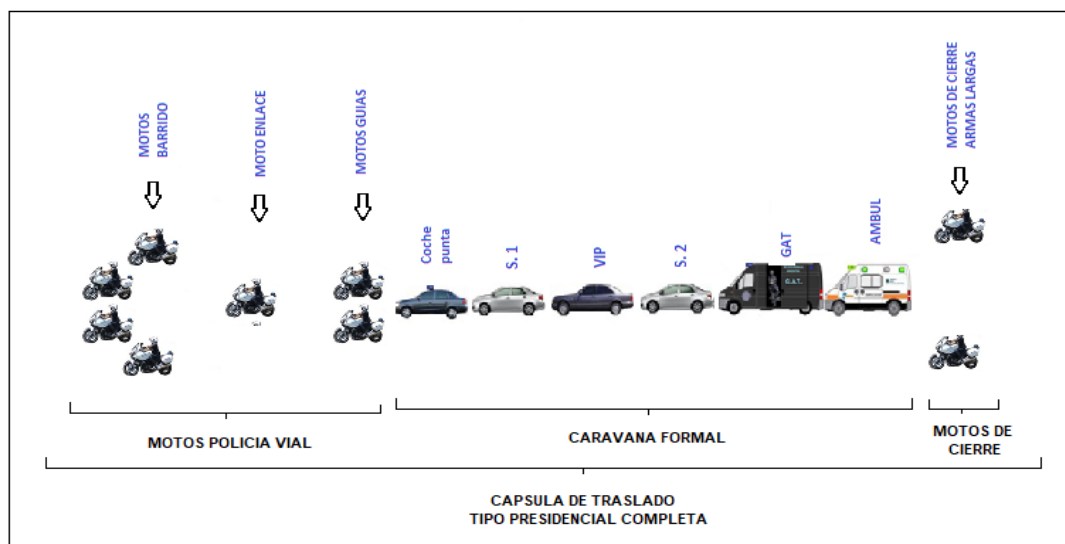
MOTOS BARRIDO

MOTO ENLACE

MOTOS GUIAS

Coche punta

S. 1

VIP

S. 2

GAT

AMBUL

MOTOS DE CIERRE ARMAS LARGAS

MOTOS POLICIA VIAL

CARAVANA FORMAL

MOTOS DE CIERRE

CAPSULA DE TRASLADO
TIPO PRESIDENCIAL COMPLETA